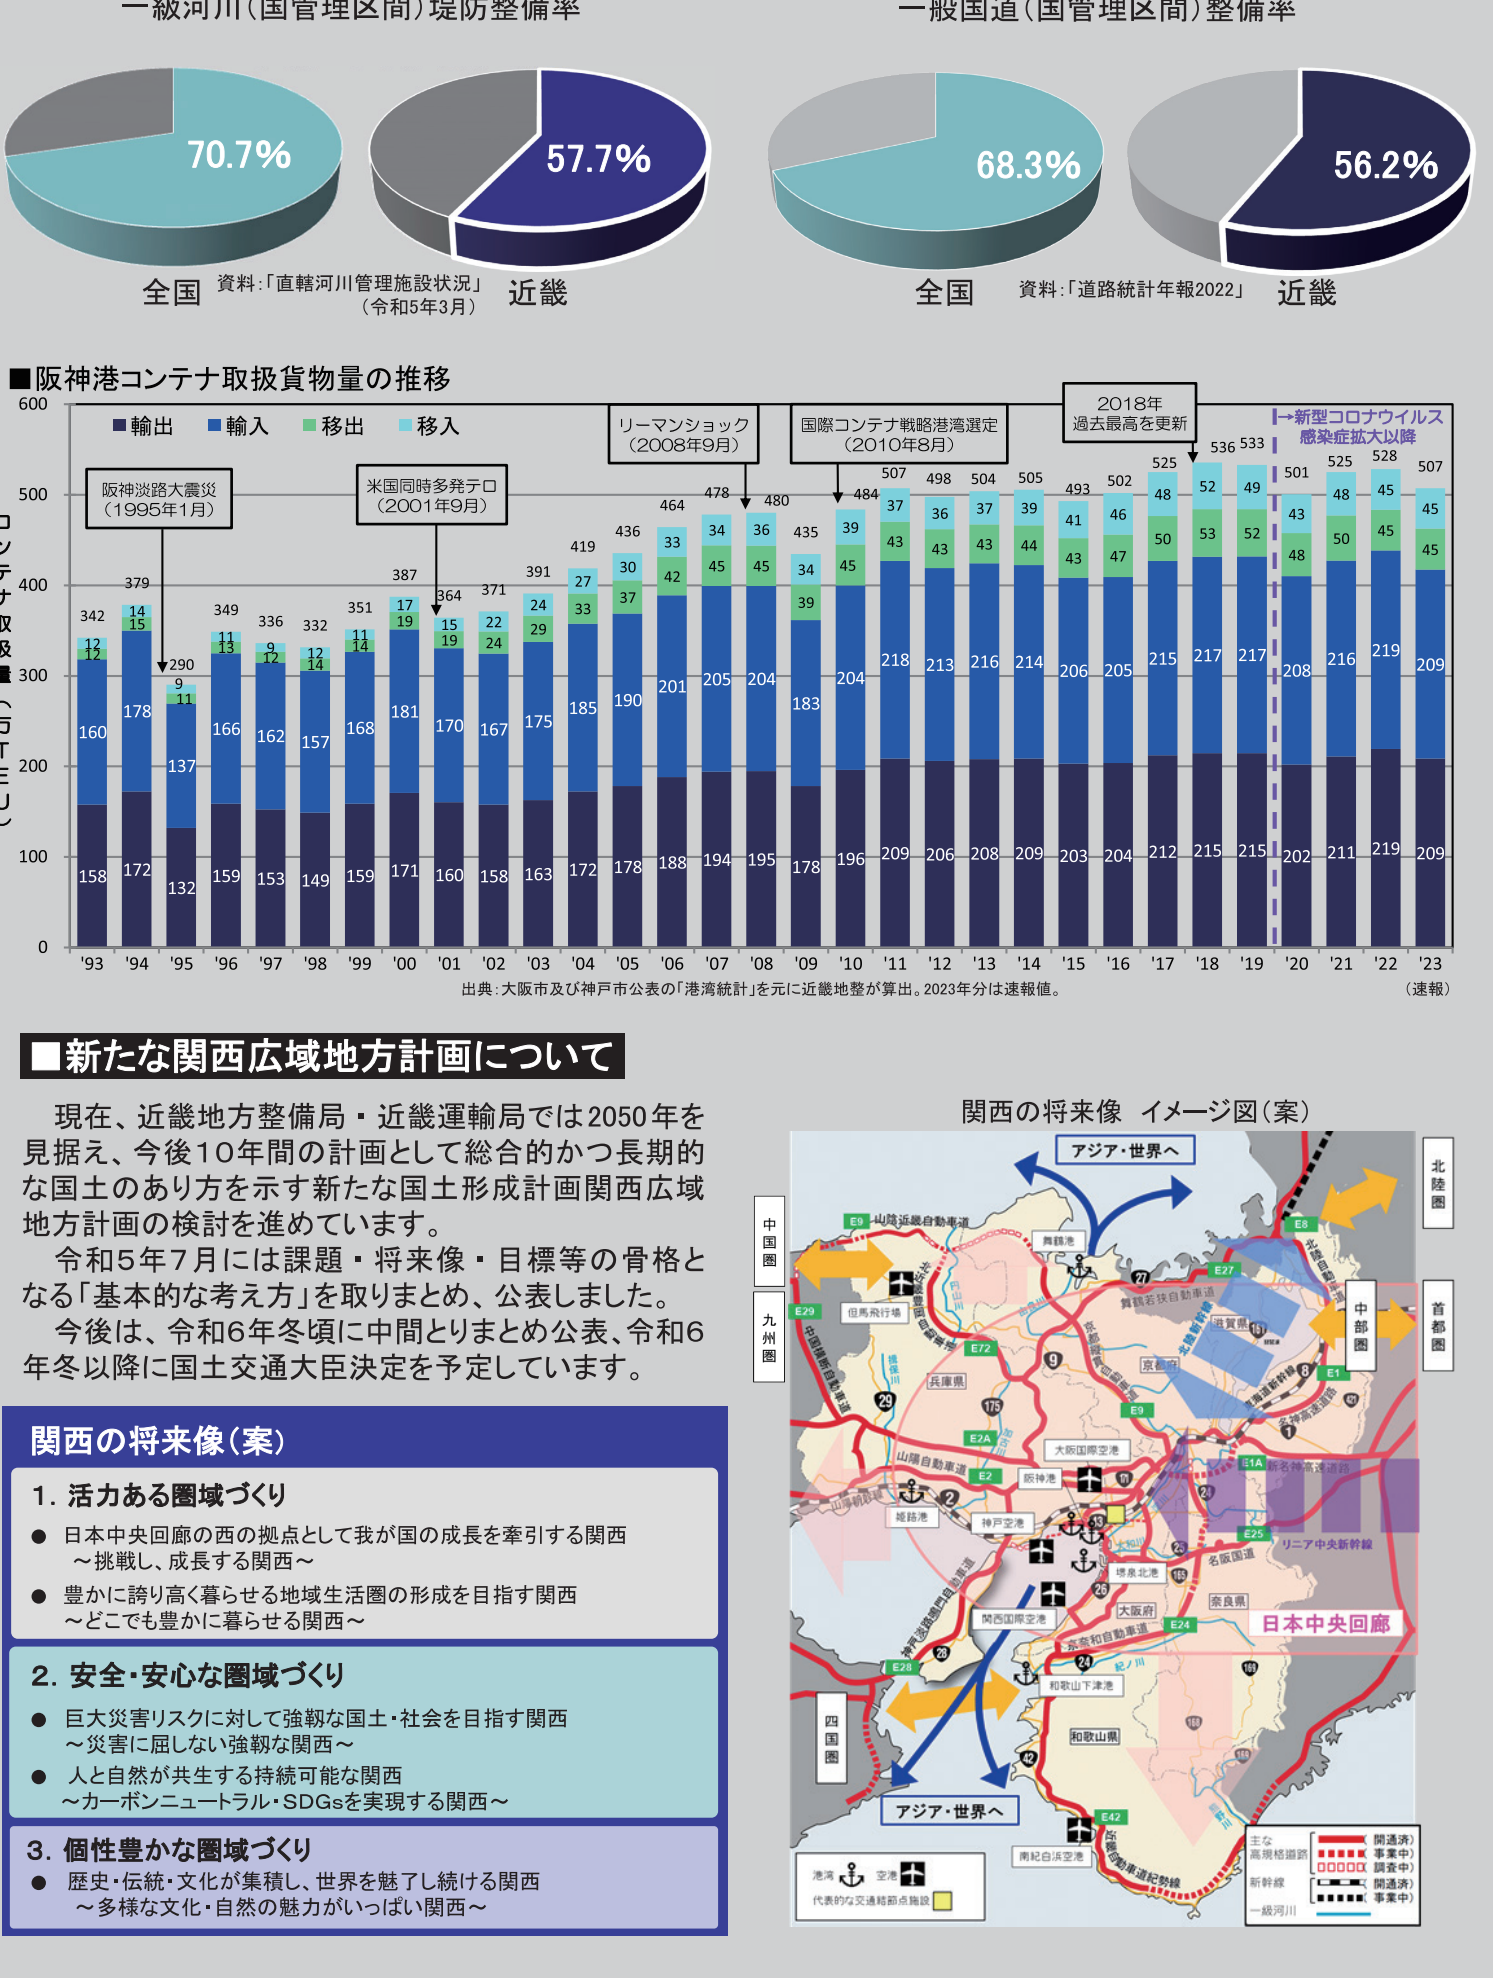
一級河川(国管理区間)堤防整備率

70.7%
57.7%
全国　資料:「直轄河川管理施設状況」(令和5年3月)　近畿

一般国道(国管理区間)整備率

68.3%
56.2%
全国　資料:「道路統計年報2022」　近畿

■阪神港コンテナ取扱貨物量の推移

コンテナ取扱量(万TEU)

■輸出 ■輸入 ■移出 ■移入

阪神淡路大震災(1995年1月)
米国同時多発テロ(2001年9月)
リーマンショック(2008年9月)
国際コンテナ戦略港湾選定(2010年8月)
2018年 過去最高を更新
→新型コロナウイルス感染症拡大以降

| 年 | 輸出 | 輸入 | 移出 | 移入 | 合計 |
|---|---|---|---|---|---|
| '93 | 158 | 160 | 12 | 12 | 342 |
| '94 | 172 | 178 | 15 | 14 | 379 |
| '95 | 132 | 137 | 11 | 9 | 290 |
| '96 | 159 | 166 | 13 | 11 | 349 |
| '97 | 153 | 162 | 12 | 9 | 336 |
| '98 | 149 | 157 | 14 | 12 | 332 |
| '99 | 159 | 168 | 14 | 11 | 351 |
| '00 | 171 | 181 | 19 | 17 | 387 |
| '01 | 160 | 170 | 19 | 15 | 364 |
| '02 | 158 | 167 | 24 | 22 | 371 |
| '03 | 163 | 175 | 29 | 24 | 391 |
| '04 | 172 | 185 | 33 | 27 | 419 |
| '05 | 178 | 190 | 37 | 30 | 436 |
| '06 | 188 | 201 | 42 | 33 | 464 |
| '07 | 194 | 205 | 45 | 34 | 478 |
| '08 | 195 | 204 | 45 | 36 | 480 |
| '09 | 178 | 183 | 39 | 34 | 435 |
| '10 | 196 | 204 | 45 | 39 | 484 |
| '11 | 209 | 218 | 43 | 37 | 507 |
| '12 | 206 | 213 | 43 | 36 | 498 |
| '13 | 208 | 216 | 43 | 37 | 504 |
| '14 | 209 | 214 | 44 | 39 | 505 |
| '15 | 203 | 206 | 43 | 41 | 493 |
| '16 | 204 | 205 | 47 | 46 | 502 |
| '17 | 212 | 215 | 50 | 48 | 525 |
| '18 | 215 | 217 | 53 | 52 | 536 |
| '19 | 215 | 217 | 52 | 49 | 533 |
| '20 | 202 | 208 | 48 | 43 | 501 |
| '21 | 211 | 216 | 50 | 48 | 525 |
| '22 | 219 | 219 | 45 | 45 | 528 |
| '23 | 209 | 209 | 45 | 45 | 507 |

0 100 200 300 400 500 600

出典:大阪市及び神戸市公表の「港湾統計」を元に近畿地整が算出。2023年分は速報値。　(速報)

■新たな関西広域地方計画について

現在、近畿地方整備局・近畿運輸局では2050年を見据え、今後10年間の計画として総合的かつ長期的な国土のあり方を示す新たな国土形成計画関西広域地方計画の検討を進めています。

令和5年7月には課題・将来像・目標等の骨格となる「基本的な考え方」を取りまとめ、公表しました。

今後は、令和6年冬頃に中間とりまとめ公表、令和6年冬以降に国土交通大臣決定を予定しています。

関西の将来像(案)

1. 活力ある圏域づくり
● 日本中央回廊の西の拠点として我が国の成長を牽引する関西 ～挑戦し、成長する関西～
● 豊かに誇り高く暮らせる地域生活圏の形成を目指す関西 ～どこでも豊かに暮らせる関西～

2. 安全・安心な圏域づくり
● 巨大災害リスクに対して強靱な国土・社会を目指す関西 ～災害に屈しない強靱な関西～
● 人と自然が共生する持続可能な関西 ～カーボンニュートラル・SDGsを実現する関西～

3. 個性豊かな圏域づくり
● 歴史・伝統・文化が集積し、世界を魅了し続ける関西 ～多様な文化・自然の魅力がいっぱい関西～

関西の将来像　イメージ図(案)

アジア・世界へ
北陸圏
中国圏
九州圏
中部圏
首都圏
四国圏
アジア・世界へ
E9 山陰近畿自動車道
舞鶴港
E27
舞鶴若狭自動車道
E8
北陸自動車道
E29
但馬飛行場
E72
兵庫県
滋賀県
京都府
北陸新幹線
中国横断自動車道
E1
新名神高速道路
山陽自動車道
E2A
E2
大阪国際空港
阪神港
姫路港
神戸空港
E1A
リニア中央新幹線
E25
名阪国道
堺泉北港
大阪府
奈良県
関西国際空港
京奈和自動車道
E24
日本中央回廊
E28
和歌山下津港
紀ノ川
和歌山県
E42
南紀白浜空港
近畿自動車道紀勢線
港湾　空港　代表的な交通結節点施設
主な高規格道路　開通済　事業中　調査中
新幹線　開通済　事業中
一級河川